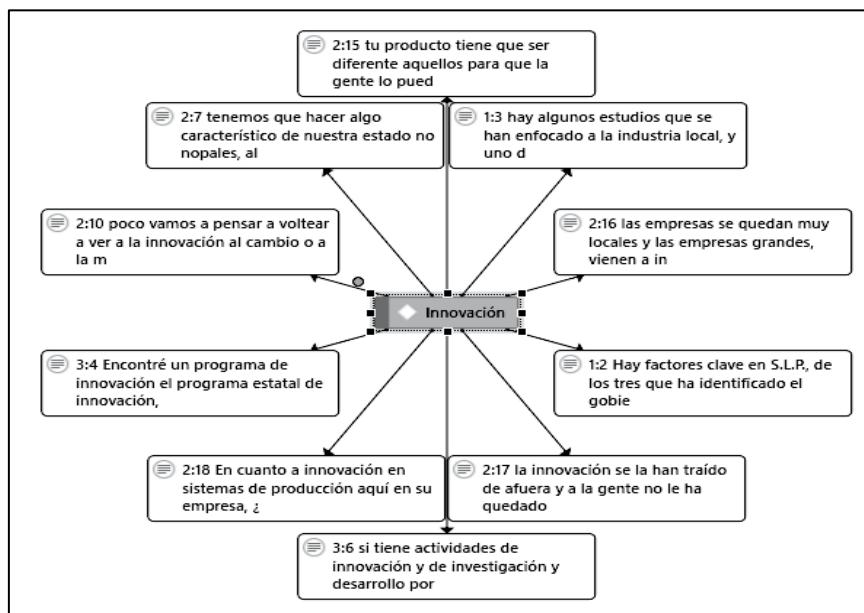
2:15 tu producto tiene que ser diferente aquellos para que la gente lo pued

2:7 tenemos que hacer algo característico de nuestra estado no nopales, al

1:3 hay algunos estudios que se han enfocado a la industria local, y uno d

2:10 poco vamos a pensar a voltear a ver a la innovación al cambio o a la m

2:16 las empresas se quedan muy locales y las empresas grandes, vienen a in

Innovación

3:4 Encontré un programa de innovación el programa estatal de innovación,

1:2 Hay factores clave en S.L.P., de los tres que ha identificado el gobie

2:18 En cuanto a innovación en sistemas de producción aquí en su empresa, ¿

2:17 la innovación se la han traído de afuera y a la gente no le ha quedado

3:6 si tiene actividades de innovación y de investigación y desarrollo por